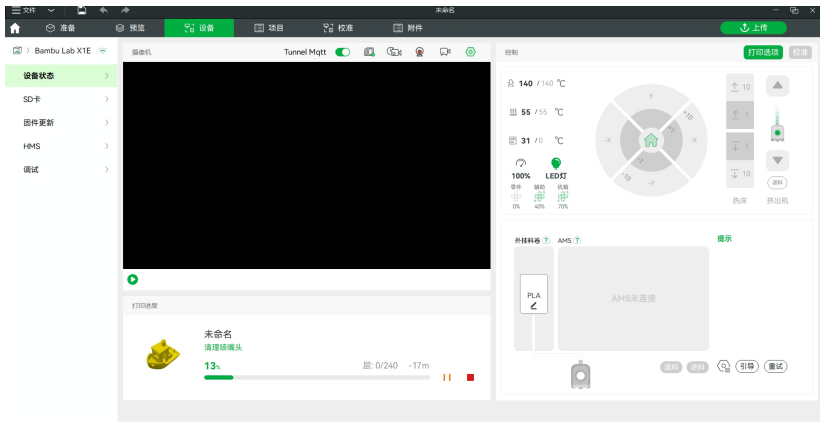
文件 未命名

准备 预览 设备 项目 校准 附件 上传

Bambu Lab X1E

设备状态
SD卡
固件更新
HMS
调试

摄像机 Tunnel Mqtt

控制 打印选项 校准

140 / 140 ℃
55 / 55 ℃
31 / 0 ℃

100% LED灯
零件 辅助 机箱
0% 40% 70%

Y
+10
-X X
-10
-Y

10
1
1
10

热床 挤出机

退料

打印进度

未命名
清理喷嘴头
13%
层: 0/240 -17m

外挂料卷 ? AMS ?
提示
PLA
AMS未连接
退料 进料 引导 重试